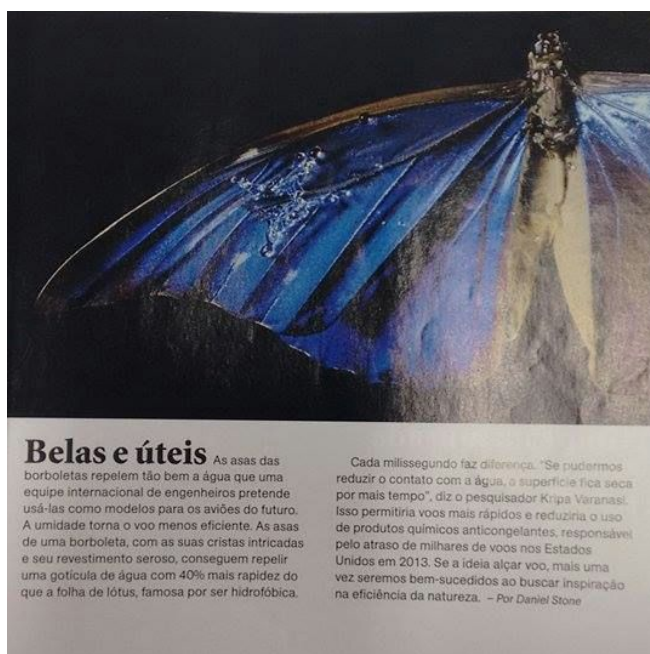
**Belas e úteis** As asas das borboletas repelem tão bem a água que uma equipe internacional de engenheiros pretende usá-las como modelos para os aviões do futuro. A umidade torna o voo menos eficiente. As asas de uma borboleta, com as suas cristas intricadas e seu revestimento seroso, conseguem repelir uma gotícula de água com 40% mais rapidez do que a folha de lótus, famosa por ser hidrofóbica.

Cada milissegundo faz diferença. "Se pudermos reduzir o contato com a água, a superfície fica seca por mais tempo", diz o pesquisador Kripa Varanasi. Isso permitiria voos mais rápidos e reduziria o uso de produtos químicos anticongelantes, responsável pelo atraso de milhares de voos nos Estados Unidos em 2013. Se a ideia alçar voo, mais uma vez seremos bem-sucedidos ao buscar inspiração na eficiência da natureza. – Por Daniel Stone